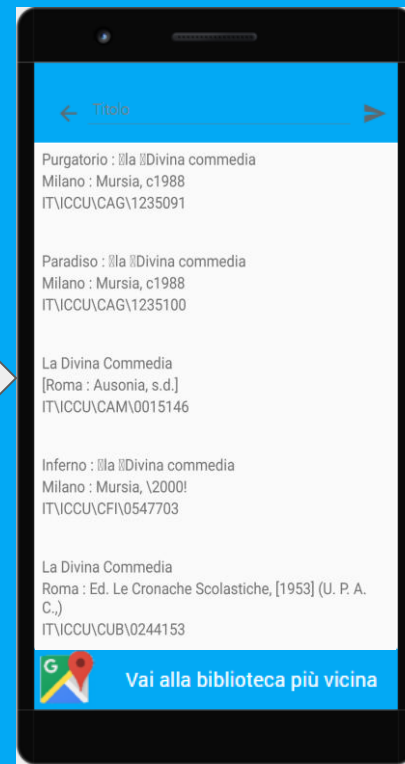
Titolo

Purgatorio : la Divina commedia
Milano : Mursia, c1988
IT\ICCU\CAG\1235091

Paradiso : la Divina commedia
Milano : Mursia, c1988
IT\ICCU\CAG\1235100

La Divina Commedia
[Roma : Ausonia, s.d.]
IT\ICCU\CAM\0015146

Inferno : la Divina commedia
Milano : Mursia, \2000!
IT\ICCU\CFI\0547703

La Divina Commedia
Roma : Ed. Le Cronache Scolastiche, [1953] (U. P. A. C.,)
IT\ICCU\CUB\0244153

G

Vai alla biblioteca più vicina